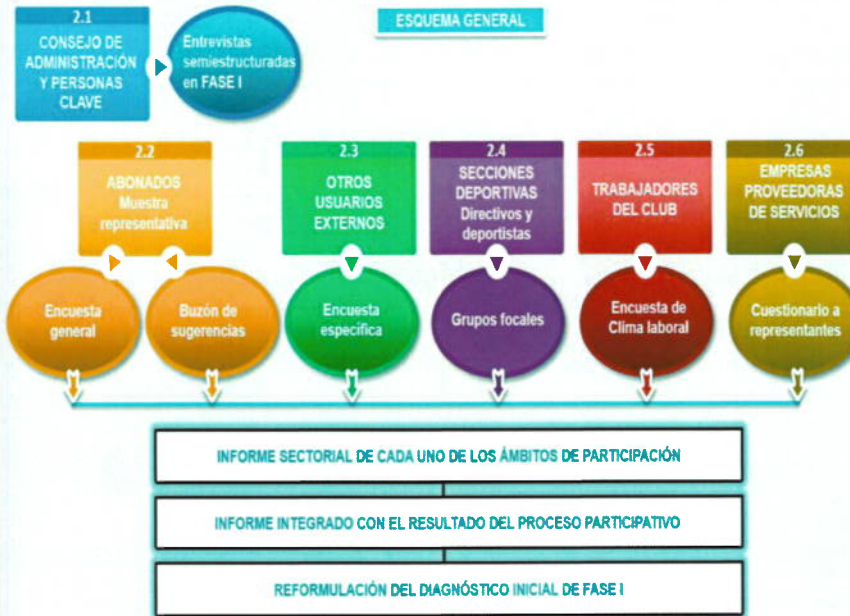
2.1
CONSEJO DE ADMINISTRACIÓN Y PERSONAS CLAVE

Entrevistas semiestructuradas en FASE I

ESQUEMA GENERAL

2.2
ABONADOS
Muestra representativa

2.3
OTROS USUARIOS EXTERNOS

2.4
SECCIONES DEPORTIVAS
Directivos y deportistas

2.5
TRABAJADORES DEL CLUB

2.6
EMPRESAS PROVEEDORAS DE SERVICIOS

Encuesta general

Buzón de sugerencias

Encuesta específica

Grupos focales

Encuesta de Clima laboral

Cuestionario a representantes

INFORME SECTORIAL DE CADA UNO DE LOS ÁMBITOS DE PARTICIPACIÓN

INFORME INTEGRADO CON EL RESULTADO DEL PROCESO PARTICIPATIVO

REFORMULACIÓN DEL DIAGNÓSTICO INICIAL DE FASE I